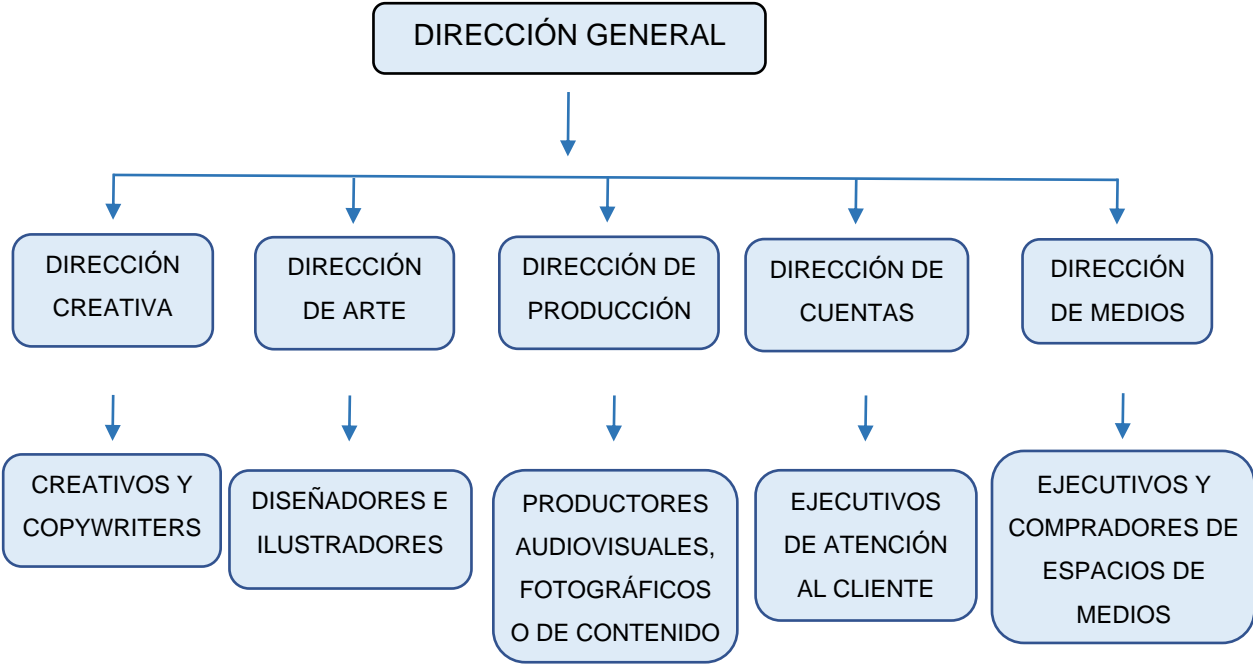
DIRECCIÓN GENERAL

DIRECCIÓN CREATIVA

DIRECCIÓN DE ARTE

DIRECCIÓN DE PRODUCCIÓN

DIRECCIÓN DE CUENTAS

DIRECCIÓN DE MEDIOS

CREATIVOS Y COPYWRITERS

DISEÑADORES E ILUSTRADORES

PRODUCTORES AUDIOVISUALES, FOTOGRÁFICOS O DE CONTENIDO

EJECUTIVOS DE ATENCIÓN AL CLIENTE

EJECUTIVOS Y COMPRADORES DE ESPACIOS DE MEDIOS